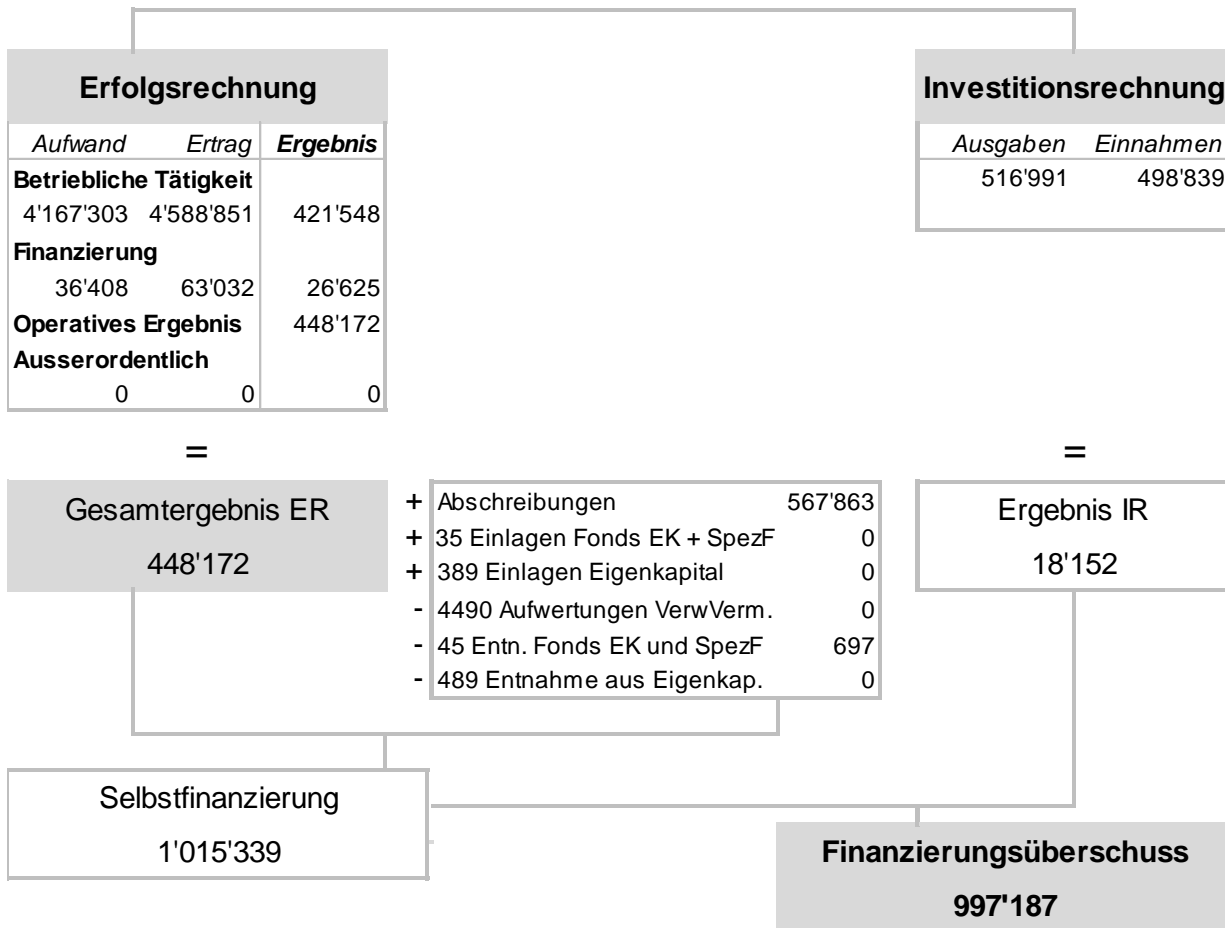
**Erfolgsrechnung**

| Aufwand | Ertrag | Ergebnis |
|---|---|---|
| **Betriebliche Tätigkeit** | | |
| 4'167'303 | 4'588'851 | 421'548 |
| **Finanzierung** | | |
| 36'408 | 63'032 | 26'625 |
| **Operatives Ergebnis** | | 448'172 |
| **Ausserordentlich** | | |
| 0 | 0 | 0 |

**Investitionsrechnung**

| Ausgaben | Einnahmen |
|---|---|
| 516'991 | 498'839 |

=

=

Gesamtergebnis ER
448'172

| | | |
|---|---|---|
| + | Abschreibungen | 567'863 |
| + | 35 Einlagen Fonds EK + SpezF | 0 |
| + | 389 Einlagen Eigenkapital | 0 |
| - | 4490 Aufwertungen VerwVerm. | 0 |
| - | 45 Entn. Fonds EK und SpezF | 697 |
| - | 489 Entnahme aus Eigenkap. | 0 |

Ergebnis IR
18'152

Selbstfinanzierung
1'015'339

**Finanzierungsüberschuss**
**997'187**